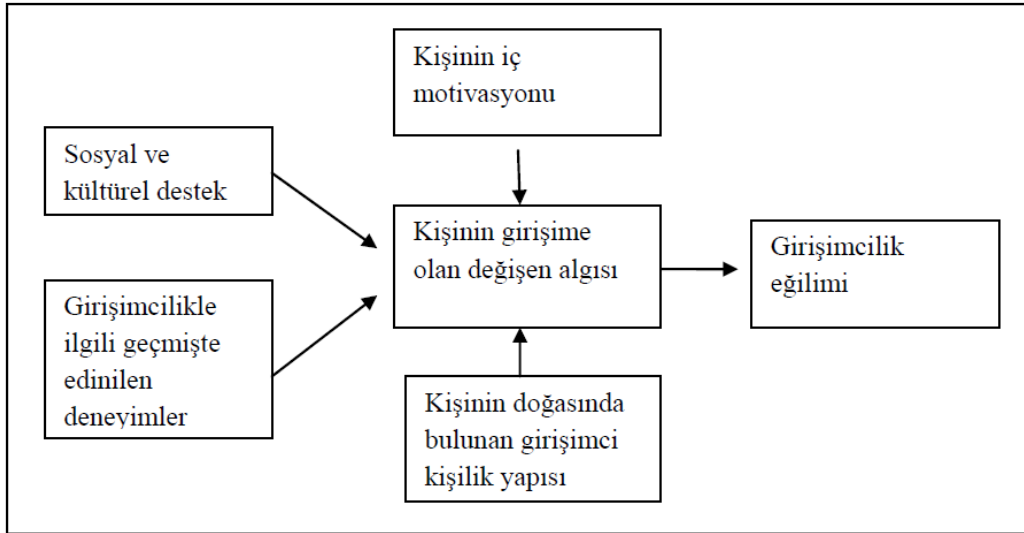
Kişinin iç motivasyonu

Sosyal ve kültürel destek

Kişinin girişime olan değişen algısı

Girişimcilik eğilimi

Girişimcilikle ilgili geçmişte edinilen deneyimler

Kişinin doğasında bulunan girişimci kişilik yapısı